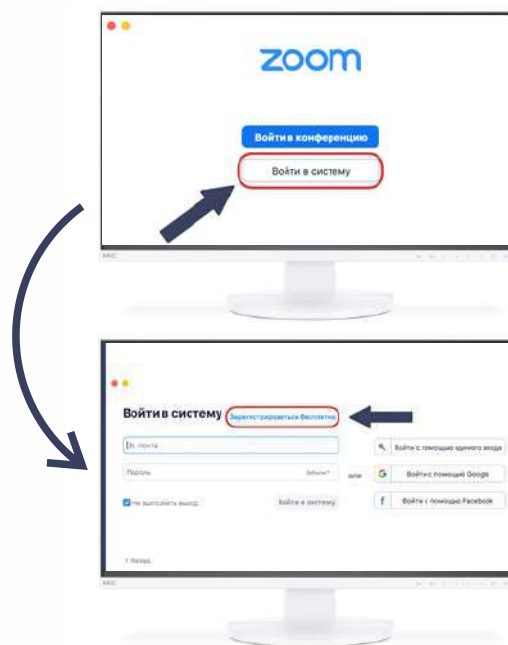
zoom

Войти в конференцию

Войти в систему

Войти в систему Зарегистрироваться бесплатно

Эл. почта

Пароль Забыли?

или

Не выполнять выход

Войти в систему

Войти с помощью единого входа

Войти с помощью Google

Войти с помощью Facebook

< Назад